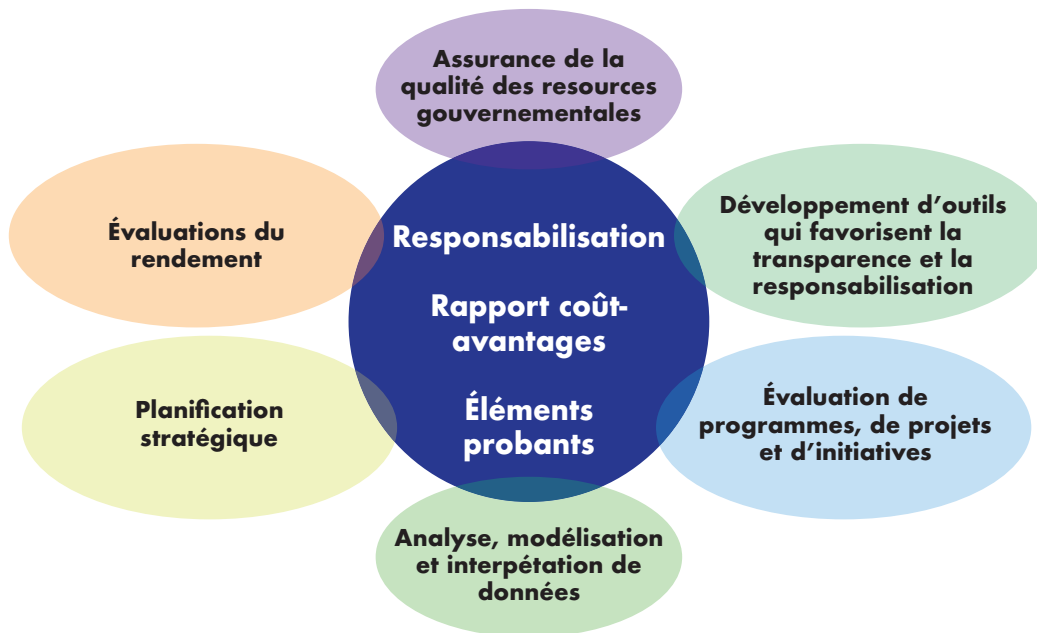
Assurance de la qualité des resources gouvernementales

Évaluations du rendement

Responsabilisation

Rapport coût-avantages

Éléments probants

Développement d'outils qui favorisent la transparence et la responsabilisation

Planification stratégique

Évaluation de programmes, de projets et d'initiatives

Analyse, modélisation et interpétation de données